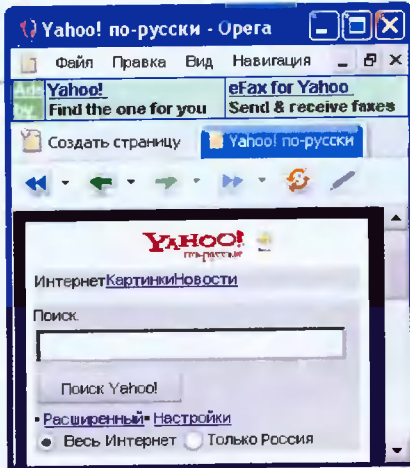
Yahoo! по-русски - Opera

Файл Правка Вид Навигация

Ads by Yahoo! Find the one for you

eFax for Yahoo Send & receive faxes

Создать страницу

Yahoo! по-русски

YAHOO! по-русски

ИнтернетКартинкиНовости

Поиск.

Поиск Yahoo!

• Расширенный • Настройки

Весь Интернет Только Россия